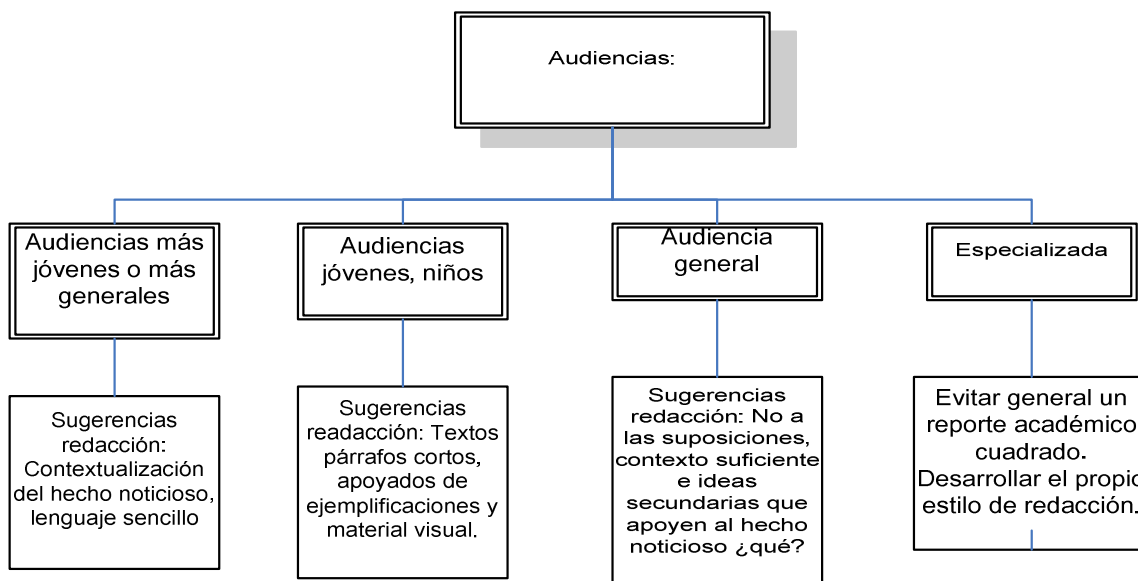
Audiencias:

Audiencias más jóvenes o más generales

Sugerencias redacción: Contextualización del hecho noticioso, lenguaje sencillo

Audiencias jóvenes, niños

Sugerencias readacción: Textos párrafos cortos, apoyados de ejemplificaciones y material visual.

Audiencia general

Sugerencias redacción: No a las suposiciones, contexto suficiente e ideas secundarias que apoyen al hecho noticioso ¿qué?

Especializada

Evitar general un reporte académico cuadrado. Desarrollar el propio estilo de redacción.